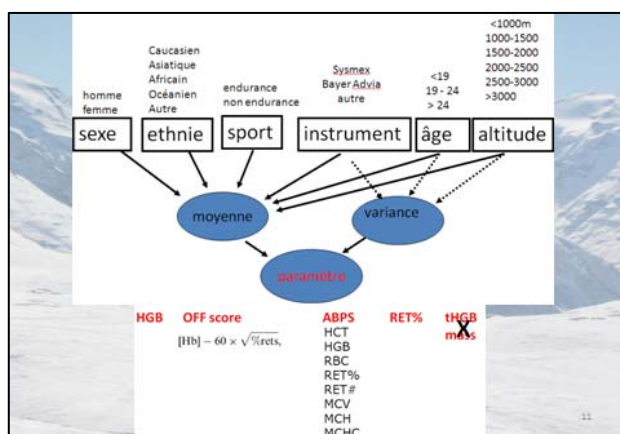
homme
femme

sexe

Caucasien
Asiatique
Africain
Océanien
Autre

ethnie

endurance
non endurance

sport

Sysmex
Bayer Advia
autre

instrument

<19
19 - 24
> 24

âge

<1000m
1000-1500
1500-2000
2000-2500
2500-3000
>3000

altitude

moyenne

variance

paramètre

HGB

OFF score

$[Hb] - 60 \times \sqrt{\%rets}$,

ABPS
HCT
HGB
RBC
RET%
RET#
MCV
MCH
MCHC

RET%

tHGB
mass

X

11